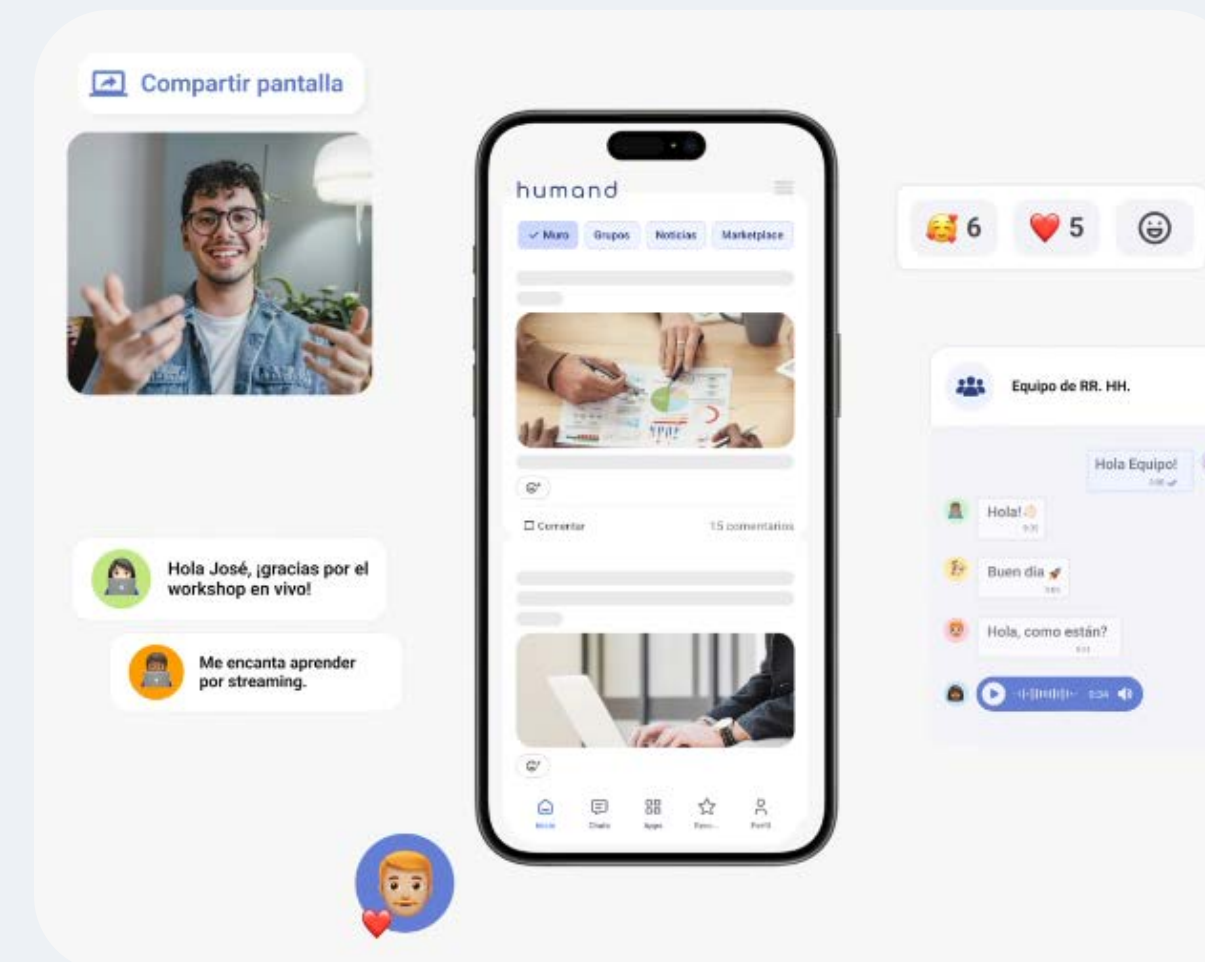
Compartir pantalla

humand

Muro Grupos Noticias Marketplace

Comentar 15 comentarios

Inicio Chats Apps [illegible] Perfil

6 5

Equipo de RR. HH.

Hola Equipo!

Hola!

Buen dia

Hola, como están?

0:34

Hola José, ¡gracias por el workshop en vivo!

Me encanta aprender por streaming.